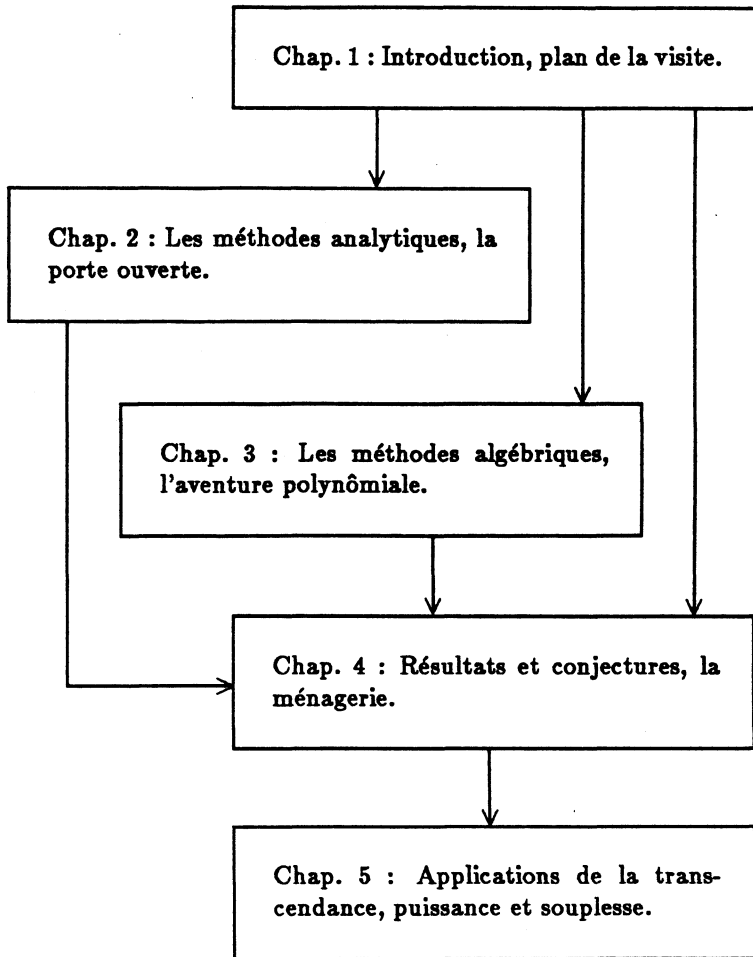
Chap. 1 : Introduction, plan de la visite.

Chap. 2 : Les méthodes analytiques, la porte ouverte.

Chap. 3 : Les méthodes algébriques, l'aventure polynômiale.

Chap. 4 : Résultats et conjectures, la ménagerie.

Chap. 5 : Applications de la transcendance, puissance et souplesse.